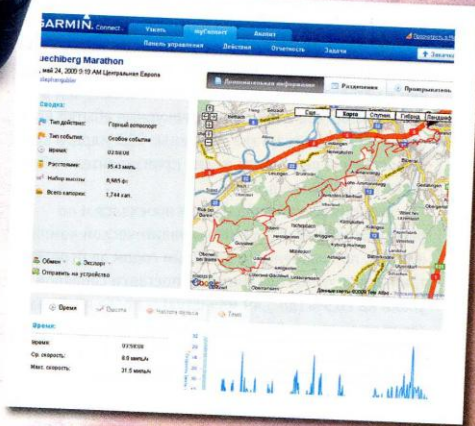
GARMIN. Connect Узнать myConnect Аккаунт

Подключить к М...

Панель управления Действия Отчетность Задачи

Загрузка

uechiberg Marathon

май 24, 2009 9:19 AM Центральная Европа

Дополнительная информация

Разделения

Проигрыватель

Сводка:

Тип действия: Горный велоспорт

Тип события: Особое событие

Время: 03:59:38

Расстояние: 35.43 миль

Набор высоты: 6,985 фт.

Всего калорий: 1,744 кал.

Сеп

Карта

Спутник

Гибрид

Ландшафт

Обмен

Экспорт

Отправить на устройство

Google

Данные карты ©2009 Tele Atlas

Время

Высота

Частота пульса

Темп

Время:

Время: 03:59:38

Ср. скорость: 8.9 миль/ч

Макс. скорость: 31.5 миль/ч

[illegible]